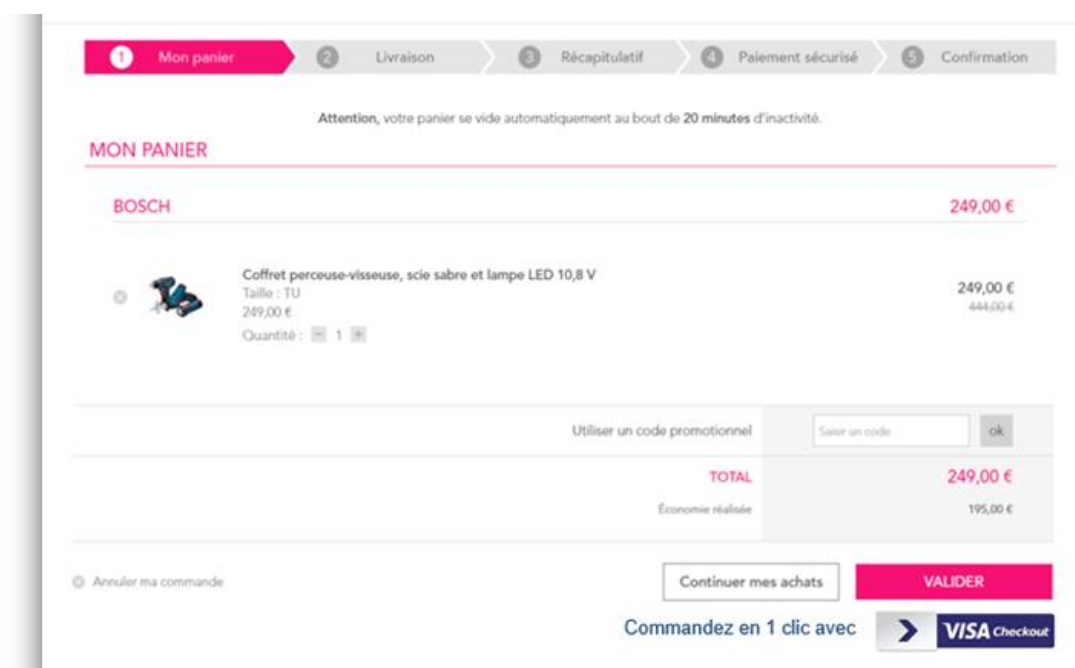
1 Mon panier 2 Livraison 3 Récapitulatif 4 Paiement sécurisé 5 Confirmation

Attention, votre panier se vide automatiquement au bout de 20 minutes d'inactivité.

MON PANIER

BOSCH 249,00 €

Coffret perceuse-visseuse, scie sabre et lampe LED 10,8 V
Taille : TU
249,00 €
Quantité : − 1 +

249,00 €
444,00 €

Utiliser un code promotionnel Saisir un code ok

TOTAL 249,00 €
Économie réalisée 195,00 €

Annuler ma commande

Continuer mes achats VALIDER

Commandez en 1 clic avec VISA Checkout